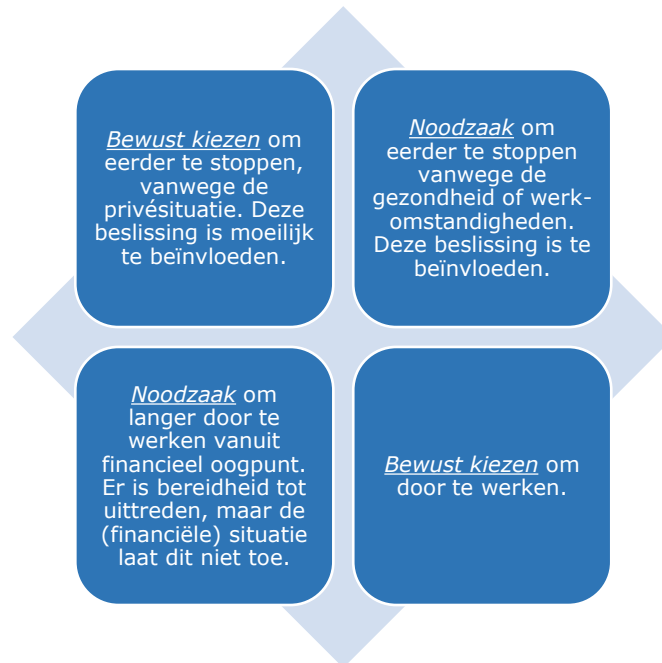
Bewust kiezen om eerder te stoppen, vanwege de privésituatie. Deze beslissing is moeilijk te beïnvloeden.

Noodzaak om eerder te stoppen vanwege de gezondheid of werkomstandigheden. Deze beslissing is te beïnvloeden.

Noodzaak om langer door te werken vanuit financieel oogpunt. Er is bereidheid tot uittreden, maar de (financiële) situatie laat dit niet toe.

Bewust kiezen om door te werken.